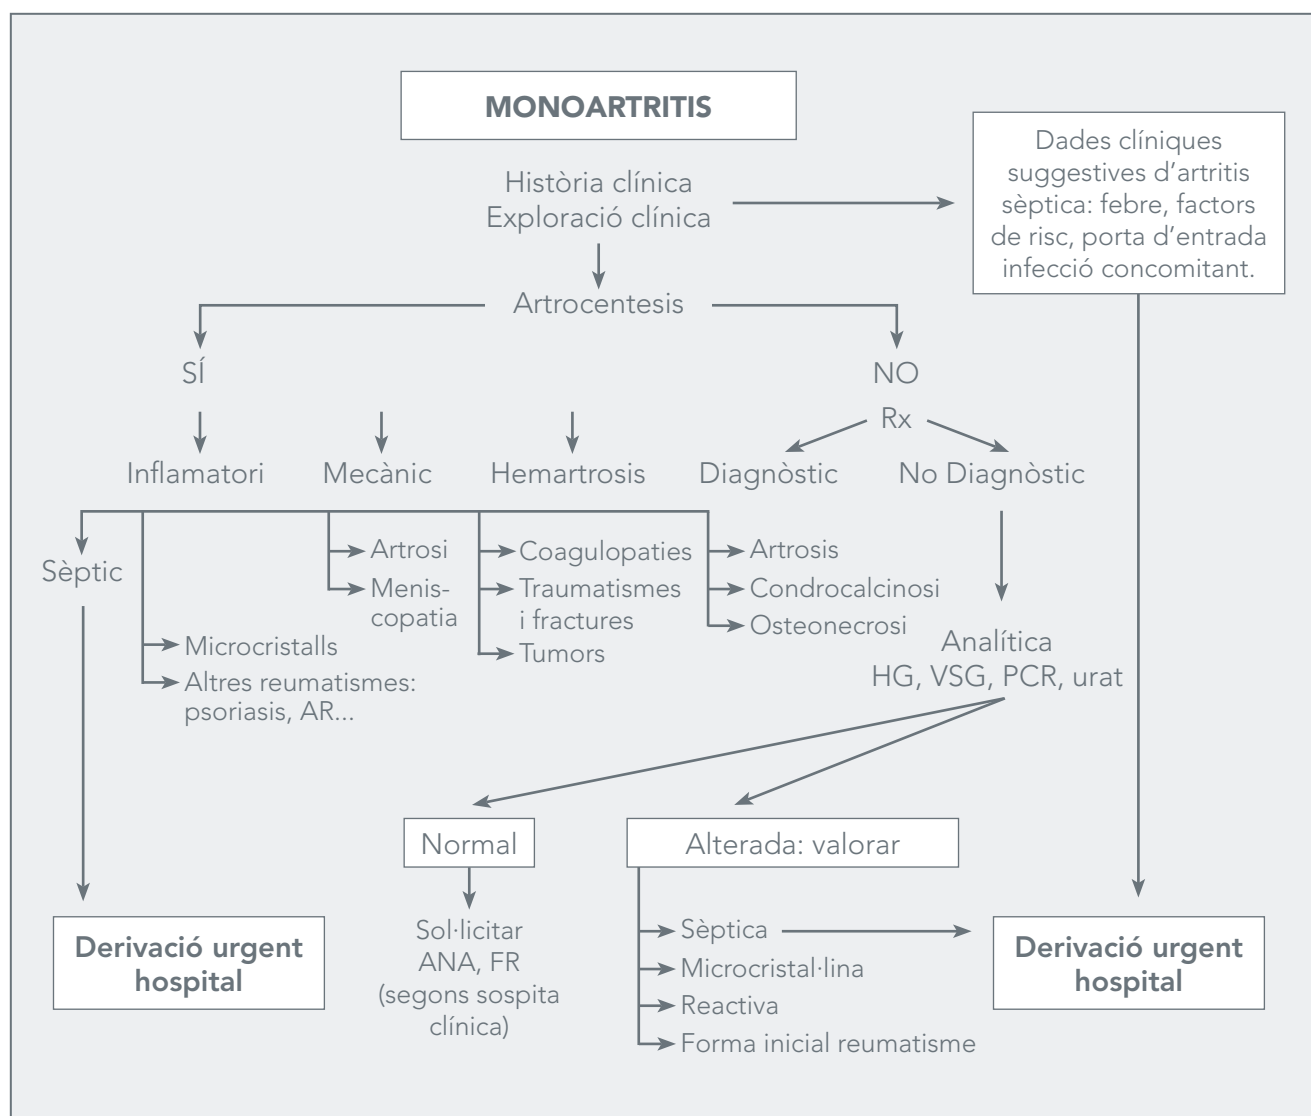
MONOARTRITIS

Història clínica
Exploració clínica

Dades clíniques suggestives d'artritis sèptica: febre, factors de risc, porta d'entrada infecció concomitant.

Artrocentesis

SÍ

NO

Rx

Inflamatori

Mecànic

Hemartrosis

Diagnòstic

No Diagnòstic

Sèptic

Microcristalls

Altres reumatismes: psoriasis, AR...

Artrosi

Meniscopatia

Coagulopaties

Traumatismes i fractures

Tumors

Artrosis

Condrocalcinosi

Osteonecrosi

Analítica
HG, VSG, PCR, urat

Normal

Alterada: valorar

Derivació urgent hospital

Sol·licitar ANA, FR (segons sospita clínica)

Sèptica

Microcristal·lina

Reactiva

Forma inicial reumatisme

Derivació urgent hospital